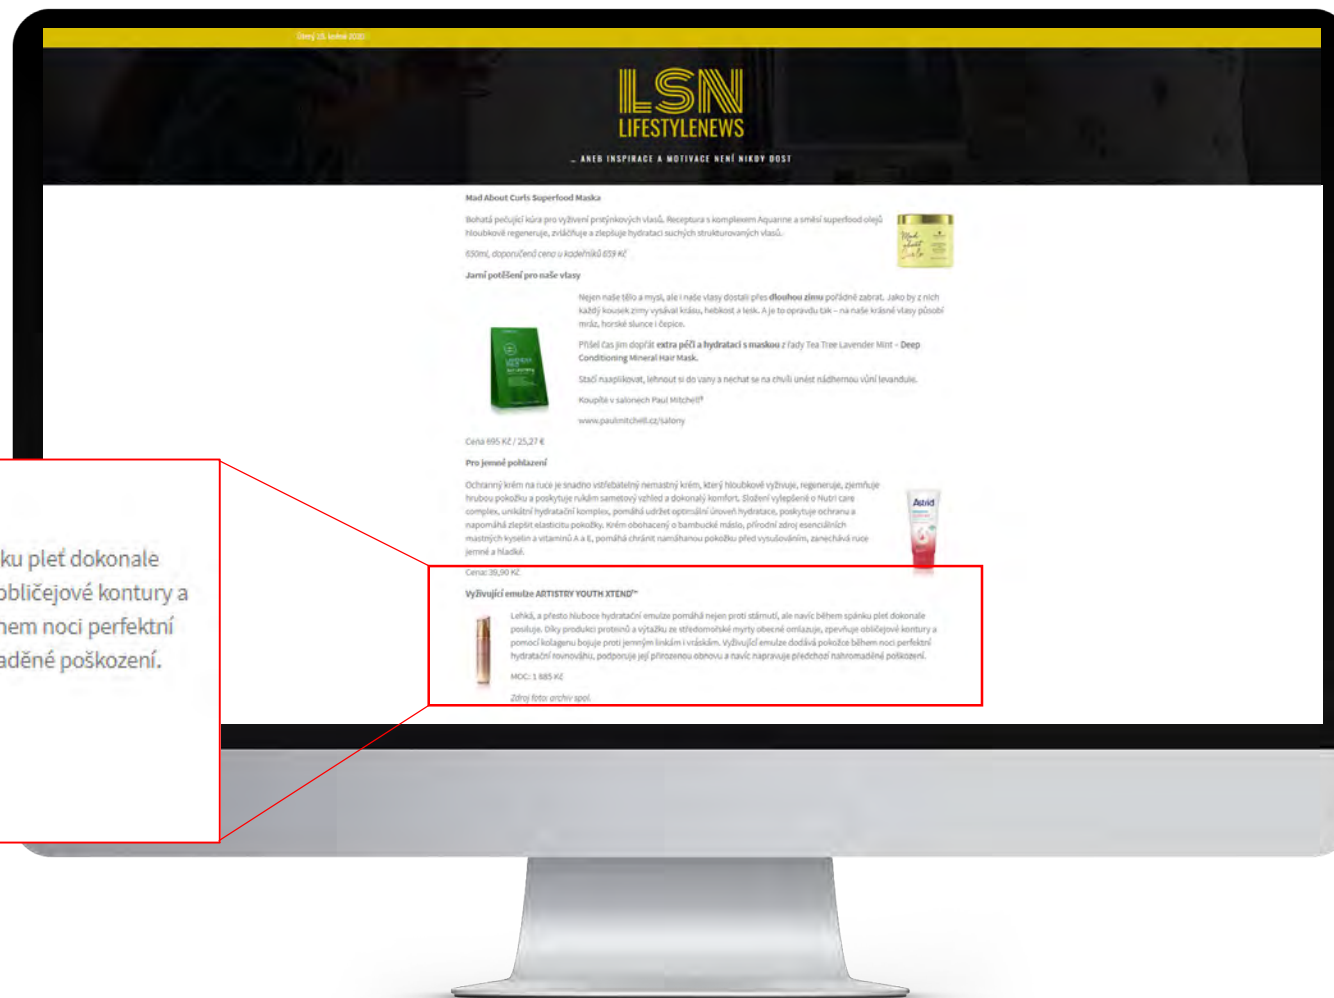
Úterý 15 května 2020

LSN
LIFESTYLENEWS

… ANEB INSPIRACE A MOTIVACE NENÍ NIKDY DOST

Mad About Curls Superfood Maska

Bohatá pečující kúra pro vyživení prstýnkových vlasů. Receptura s komplexem Aquanne a směsí superfood olejů hloubkově regeneruje, zvláčňuje a zlepšuje hydrataci suchých strukturovaných vlasů.

650ml, doporučená cena u kadeřníků 659 Kč

Jarní potěšení pro naše vlasy

Nejen naše tělo a mysl, ale i naše vlasy dostali přes dlouhou zimu pořádně zabrat. Jako by z nich každý kousek zimy vysával krásu, hebkost a lesk. A je to opravdu tak – na naše krásné vlasy působí mráz, horské slunce i čepice.

Přišel čas jim dopřát extra péči a hydrataci s maskou z řady Tea Tree Lavender Mint – Deep Conditioning Mineral Hair Mask.

Stačí naaplikovat, lehnout si do vany a nechat se na chvíli unést nádhernou vůní levandule.

Koupíte v salonech Paul Mitchell®

www.paulmitchell.cz/salony

Cena 695 Kč / 25,27 €

Pro jemné pohlazení

Ochranný krém na ruce je snadno vstřebatelný nemastný krém, který hloubkově vyživuje, regeneruje, zjemňuje hrubou pokožku a poskytuje rukám sametový vzhled a dokonalý komfort. Složení vylepšené o Nutri care complex, unikátní hydratační komplex, pomáhá udržet optimální úroveň hydratace, poskytuje ochranu a napomáhá zlepšit elasticitu pokožky. Krém obohacený o bambucké máslo, přírodní zdroj esenciálních mastných kyselin a vitaminů A a E, pomáhá chránit namáhanou pokožku před vysušováním, zanechává ruce jemné a hladké.

Cena: 39,90 Kč

Vyživující emulze ARTISTRY YOUTH XTEND™

Lehká, a přesto hluboce hydratační emulze pomáhá nejen proti stárnutí, ale navíc během spánku pleť dokonale posiluje. Díky produkci proteinů a výtažku ze středomořské myrty obecné omlazuje, zpevňuje obličejové kontury a pomocí kolagenu bojuje proti jemným linkám i vráskám. Vyživující emulze dodává pokožce během noci perfektní hydratační rovnováhu, podporuje její přirozenou obnovu a navíc napravuje předchozí nahromaděné poškození.

MOC: 1 885 Kč

Zdroj foto: archiv spol.

ku pleť dokonale
obličejové kontury a
hem noci perfektní
aděné poškození.